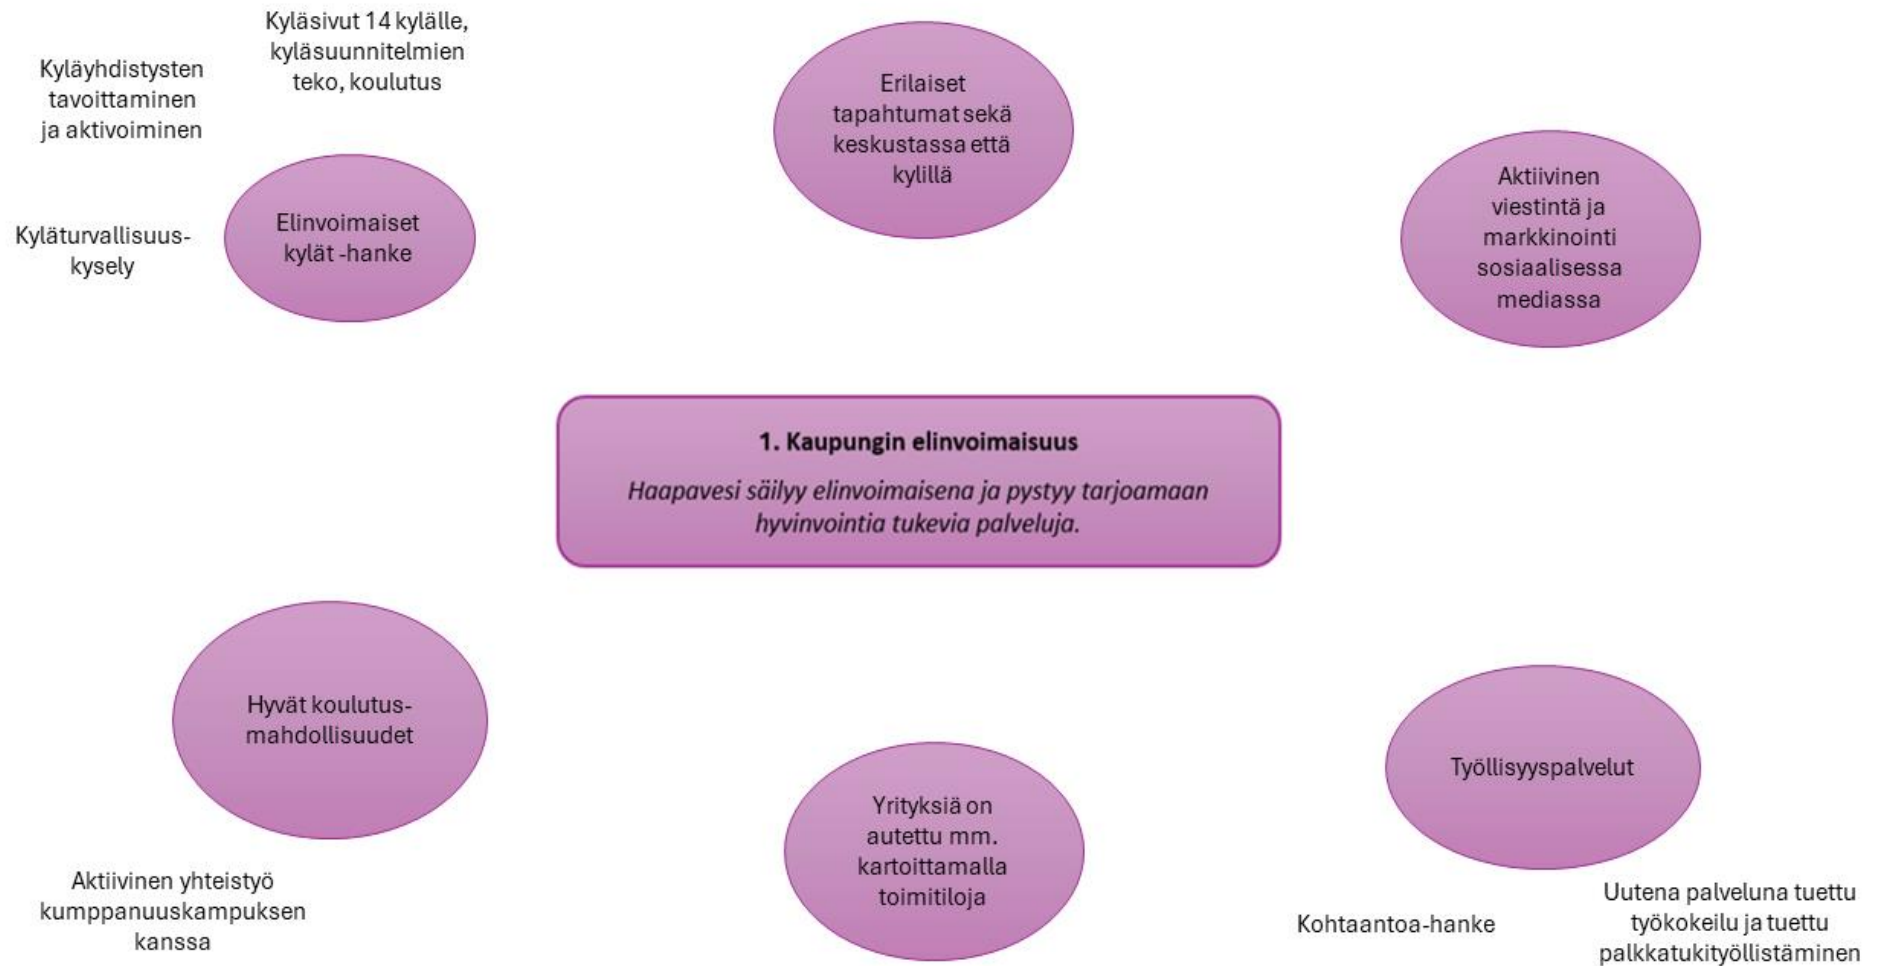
Kyläsivut 14 kylälle, kyläsuunnitelmien teko, koulutus

Kyläyhdistysten tavoittaminen ja aktivoiminen

Erilaiset tapahtumat sekä keskustassa että kylillä

Aktiivinen viestintä ja markkinointi sosiaalisessa mediassa

Kyläturvallisuus-kysely

Elinvoimaiset kylät -hanke

**1. Kaupungin elinvoimaisuus**

*Haapavesi säilyy elinvoimaisena ja pystyy tarjoamaan hyvinvointia tukevia palveluja.*

Hyvät koulutus-mahdollisuudet

Työllisyyspalvelut

Yrityksiä on autettu mm. kartoittamalla toimitiloja

Aktiivinen yhteistyö kumppanuuskampuksen kanssa

Kohtaantoa-hanke

Uutena palveluna tuettu työkokeilu ja tuettu palkkatukityöllistäminen